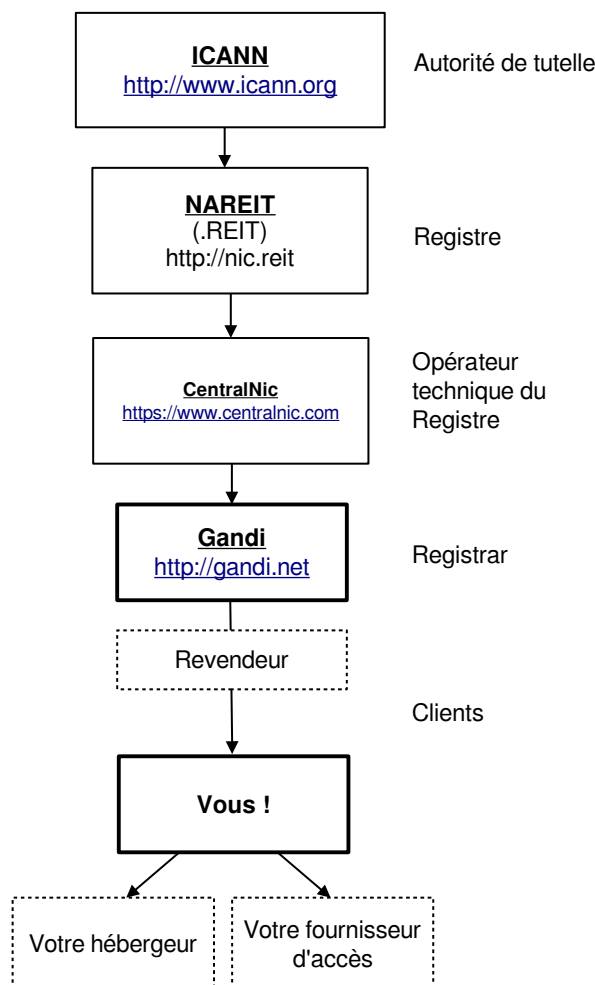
ICANN
http://www.icann.org

Autorité de tutelle

NAREIT
(.REIT)
http://nic.reit

Registre

CentralNic
https://www.centralnic.com

Opérateur technique du Registre

Gandi
http://gandi.net

Registrar

Revendeur

Clients

Vous !

Votre hébergeur

Votre fournisseur d'accès